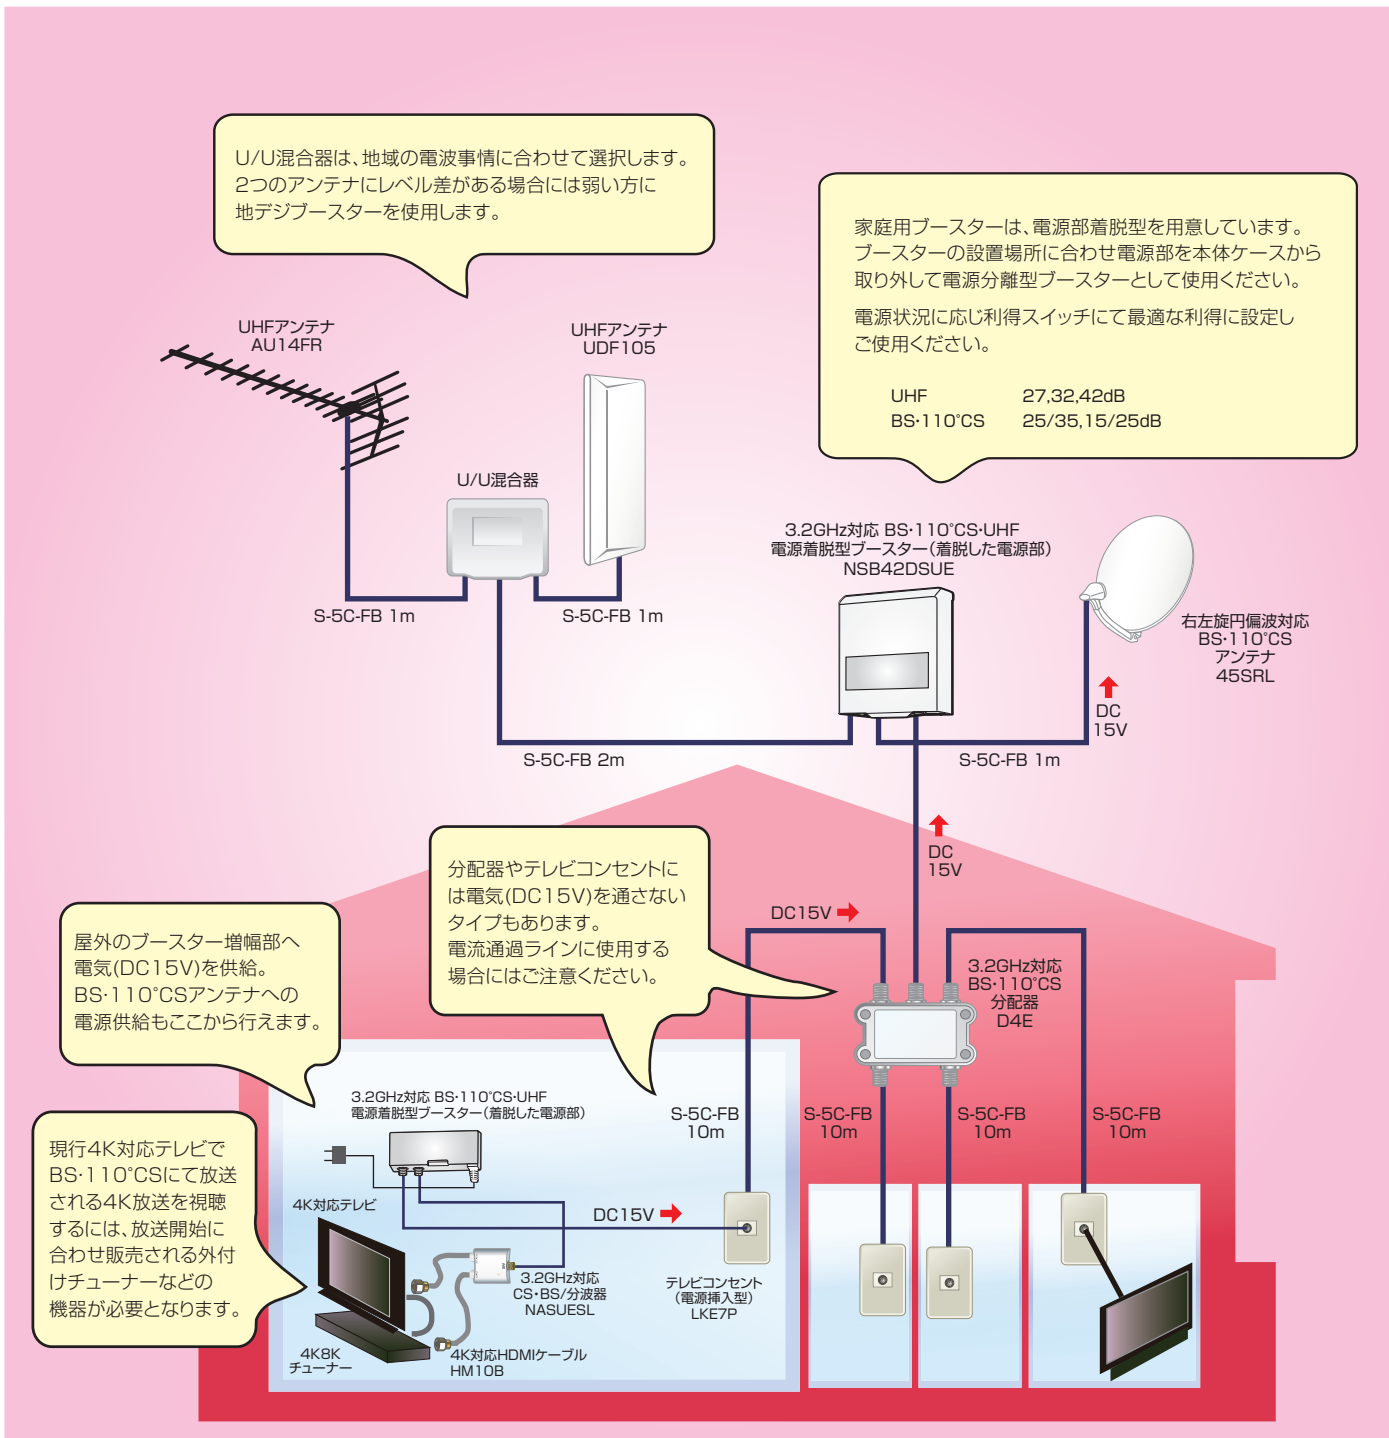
U/U混合器は、地域の電波事情に合わせて選択します。
2つのアンテナにレベル差がある場合には弱い方に
地デジブースターを使用します。

家庭用ブースターは、電源部着脱型を用意しています。
ブースターの設置場所に合わせ電源部を本体ケースから
取り外して電源分離型ブースターとして使用ください。

電源状況に応じ利得スイッチにて最適な利得に設定し
ご使用ください。

| UHF | 27,32,42dB |
|---|---|
| BS·110°CS | 25/35,15/25dB |

UHFアンテナ
AU14FR

UHFアンテナ
UDF105

U/U混合器

S-5C-FB 1m

S-5C-FB 1m

3.2GHz対応 BS·110°CS·UHF
電源着脱型ブースター(着脱した電源部)
NSB42DSUE

右左旋円偏波対応
BS·110°CS
アンテナ
45SRL

DC
15V

S-5C-FB 2m

S-5C-FB 1m

DC
15V

分配器やテレビコンセントに
は電気(DC15V)を通さない
タイプもあります。
電流通過ラインに使用する
場合にはご注意ください。

DC15V

3.2GHz対応
BS·110°CS
分配器
D4E

屋外のブースター増幅部へ
電気(DC15V)を供給。
BS·110°CSアンテナへの
電源供給もここから行えます。

3.2GHz対応 BS·110°CS·UHF
電源着脱型ブースター(着脱した電源部)

S-5C-FB
10m

S-5C-FB
10m

S-5C-FB
10m

S-5C-FB
10m

現行4K対応テレビで
BS·110°CSにて放送
される4K放送を視聴
するには、放送開始に
合わせ販売される外付
けチューナーなどの
機器が必要となります。

4K対応テレビ

DC15V

3.2GHz対応
CS·BS/分波器
NASUESL

テレビコンセント
(電源挿入型)
LKE7P

4K8K
チューナー

4K対応HDMIケーブル
HM10B